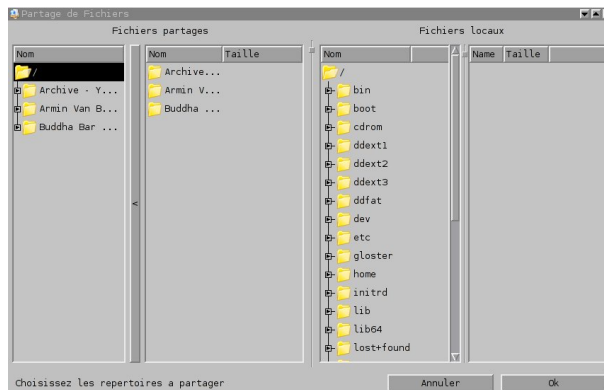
Partage de Fichiers

Fichiers partages

| Nom |
|---|
| / |
| Archive - Y... |
| Armin Van B... |
| Buddha Bar ... |

| Nom | Taille |
|---|---|
| Archive... | |
| Armin V... | |
| Buddha ... | |

<

Fichiers locaux

| Nom |
|---|
| / |
| bin |
| boot |
| cdrom |
| ddext1 |
| ddext2 |
| ddext3 |
| ddfat |
| dev |
| etc |
| gloster |
| home |
| initrd |
| lib |
| lib64 |
| lost+found |

| Name | Taille |
|---|---|

Choisissez les repertoires a partager

Annuler

Ok